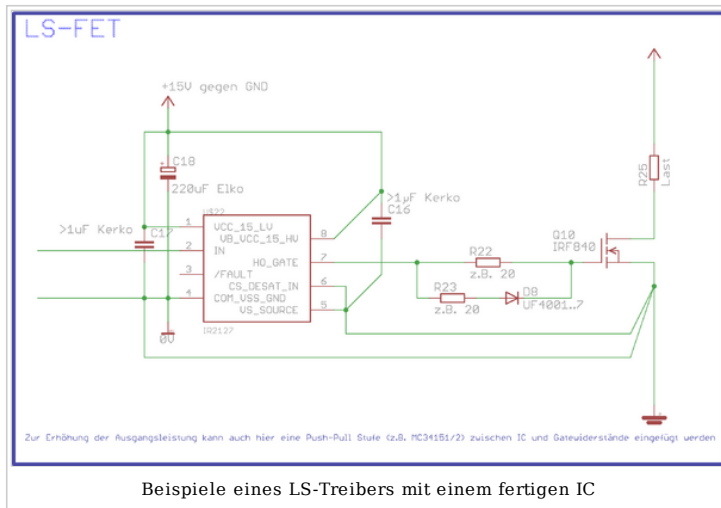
LS-FET

+15V gegen GND

C18
220uF Elko

>1uF Kerko
C16

>1uF Kerko
C17

U$23

1 VCC_15_LV
2 VB_VCC_15_HV
IN
3 /FAULT
4 COM_VSS_GND

8
7 HO_GATE
6 CS_DESAT_IN
5 VS_SOURCE

IR2127

0V

R22
z.B. 20

R23
z.B. 20

D8
UF4001..7

Q10
IRF840

R25
Last

Zur Erhöhung der Ausgangsleistung kann auch hier eine Push-Pull Stufe (z.B. MC34151/2) zwischen IC und Gatewiderstände eingefügt werden

Beispiele eines LS-Treibers mit einem fertigen IC